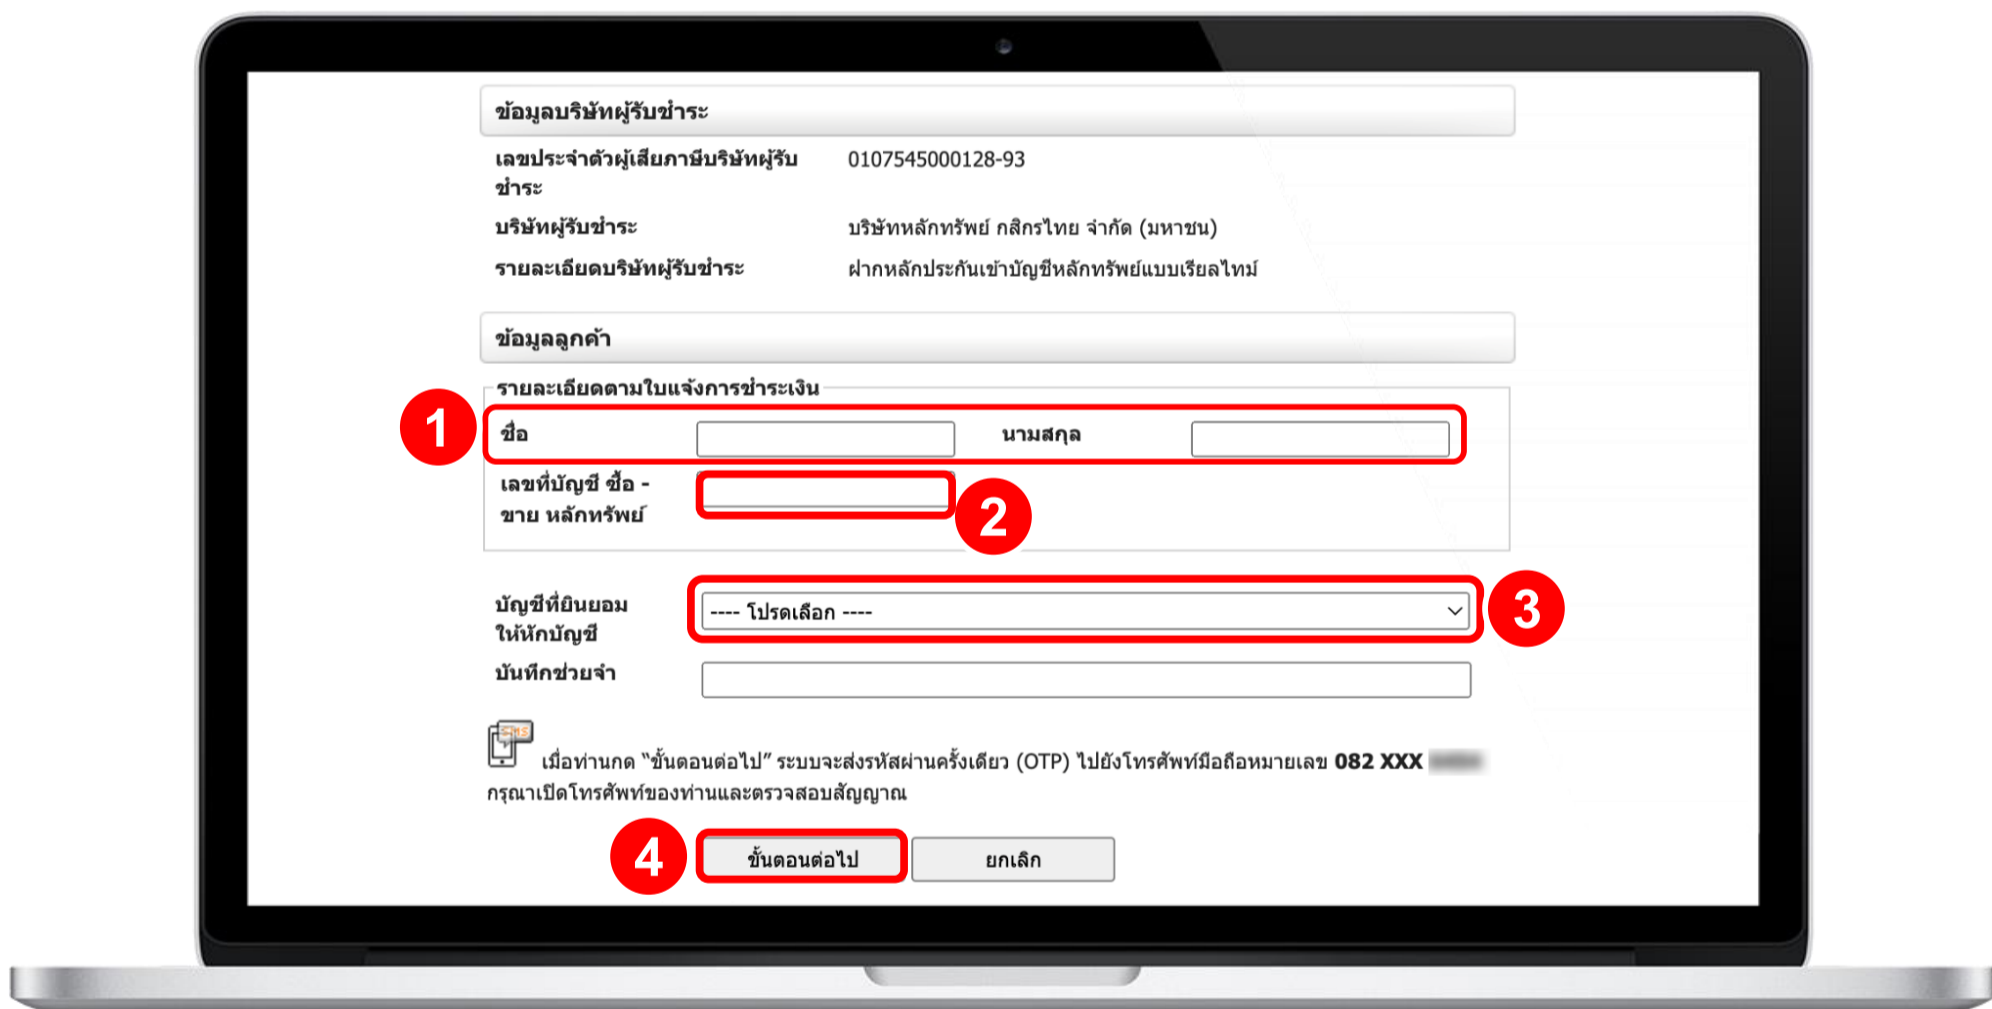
ข้อมูลบริษัทผู้รับชำระ

เลขประจำตัวผู้เสียภาษีบริษัทผู้รับชำระ 0107545000128-93

บริษัทผู้รับชำระ บริษัทหลักทรัพย์ กสิกรไทย จำกัด (มหาชน)

รายละเอียดบริษัทผู้รับชำระ ฝากหลักประกันเข้าบัญชีหลักทรัพย์แบบเรียลไทม์

ข้อมูลลูกค้า

รายละเอียดตามใบแจ้งการชำระเงิน

1

ชื่อ นามสกุล

เลขที่บัญชี ซื้อ - ขาย หลักทรัพย์

2

บัญชีที่ยินยอมให้หักบัญชี ---- โปรดเลือก ----

3

บันทึกช่วยจำ

SMS

เมื่อท่านกด "ขั้นตอนต่อไป" ระบบจะส่งรหัสผ่านครั้งเดียว (OTP) ไปยังโทรศัพท์มือถือหมายเลข 082 XXX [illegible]
กรุณาเปิดโทรศัพท์ของท่านและตรวจสอบสัญญาณ

4

ขั้นตอนต่อไป ยกเลิก